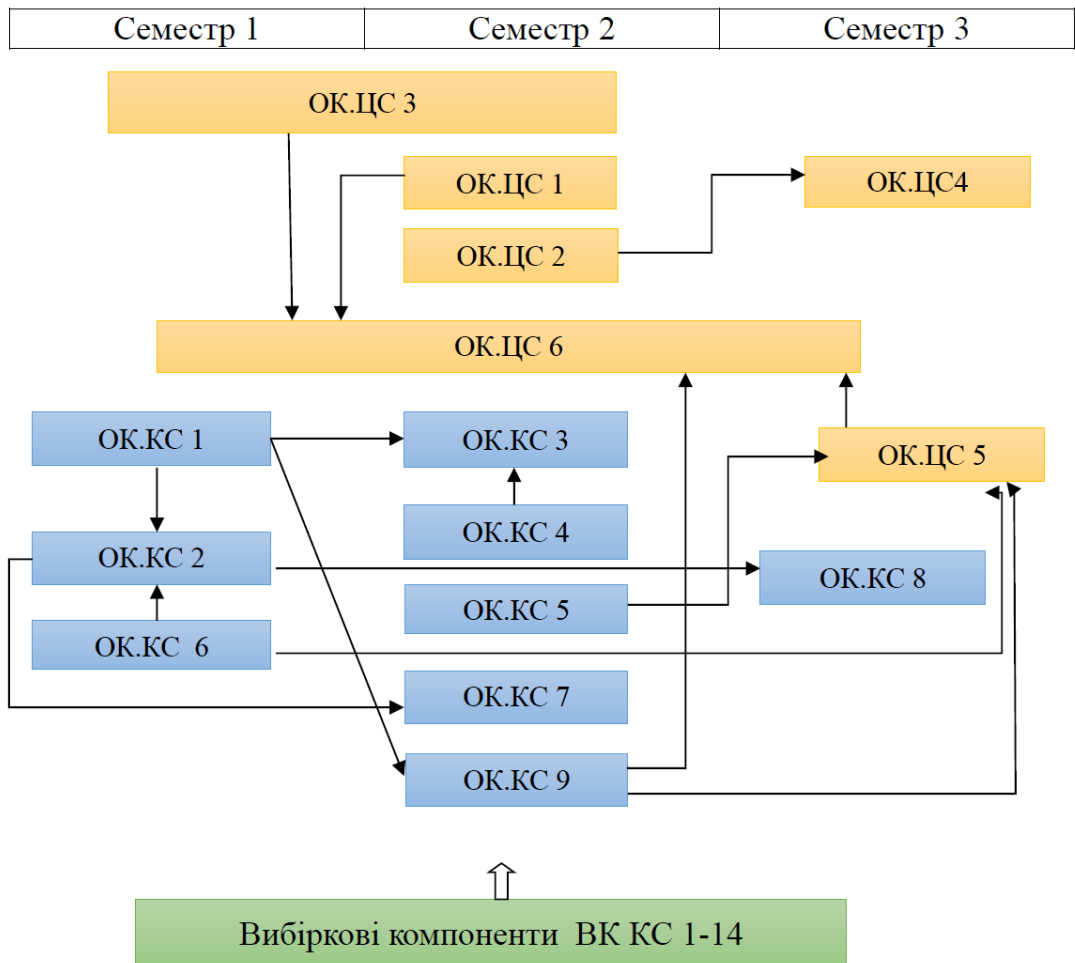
| Семестр 1 | Семестр 2 | Семестр 3 |
|---|---|---|

ОК.ЦС 3

ОК.ЦС 1

ОК.ЦС4

ОК.ЦС 2

ОК.ЦС 6

ОК.КС 1

ОК.КС 3

ОК.ЦС 5

ОК.КС 4

ОК.КС 2

ОК.КС 8

ОК.КС 5

ОК.КС 6

ОК.КС 7

ОК.КС 9

Вибіркові компоненти ВК КС 1-14